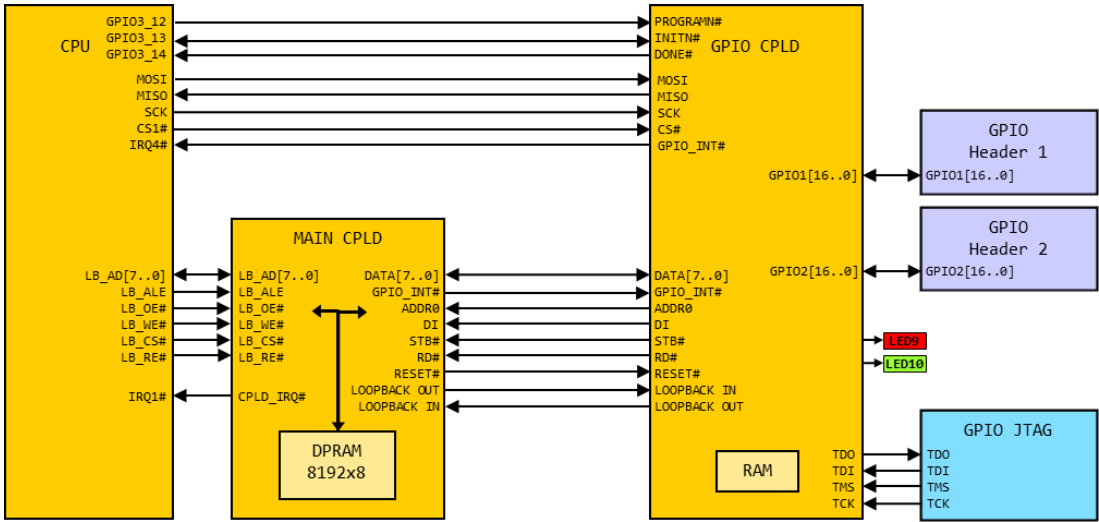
CPU

GPIO3_12
GPIO3_13
GPIO3_14
MOSI
MISO
SCK
CS1#
IRQ4#

LB_AD[7..0]
LB_ALE
LB_OE#
LB_WE#
LB_CS#
LB_RE#

IRQ1#

MAIN CPLD

LB_AD[7..0]
LB_ALE
LB_OE#
LB_WE#
LB_CS#
LB_RE#

CPLD_IRQ#

DATA[7..0]
GPIO_INT#
ADDR0
DI
STB#
RD#
RESET#
LOOPBACK OUT
LOOPBACK IN

DPRAM
8192x8

GPIO CPLD

PROGRAMN#
INITN#
DONE#
MOSI
MISO
SCK
CS#
GPIO_INT#

GPIO1[16..0]

GPIO2[16..0]

DATA[7..0]
GPIO_INT#
ADDR0
DI
STB#
RD#
RESET#
LOOPBACK IN
LOOPBACK OUT

RAM

TDO
TDI
TMS
TCK

GPIO
Header 1
GPIO1[16..0]

GPIO
Header 2
GPIO2[16..0]

LED9
LED10

GPIO JTAG
TDO
TDI
TMS
TCK